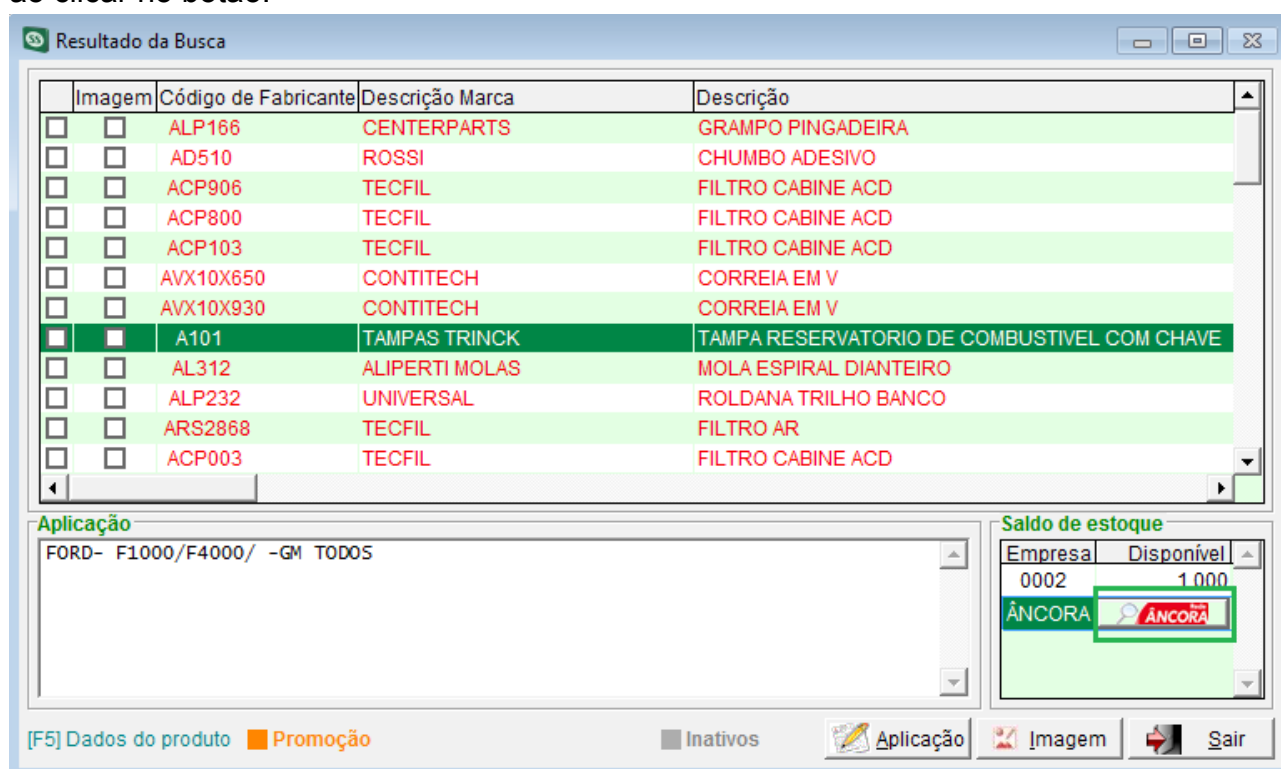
Resultado da Busca

| | Imagem | Código de Fabricante | Descrição Marca | Descrição |
|---|---|---|---|---|
| | | ALP166 | CENTERPARTS | GRAMPO PINGADEIRA |
| | | AD510 | ROSSI | CHUMBO ADESIVO |
| | | ACP906 | TECFIL | FILTRO CABINE ACD |
| | | ACP800 | TECFIL | FILTRO CABINE ACD |
| | | ACP103 | TECFIL | FILTRO CABINE ACD |
| | | AVX10X650 | CONTITECH | CORREIA EM V |
| | | AVX10X930 | CONTITECH | CORREIA EM V |
| | | A101 | TAMPAS TRINCK | TAMPA RESERVATORIO DE COMBUSTIVEL COM CHAVE |
| | | AL312 | ALIPERTI MOLAS | MOLA ESPIRAL DIANTEIRO |
| | | ALP232 | UNIVERSAL | ROLDANA TRILHO BANCO |
| | | ARS2868 | TECFIL | FILTRO AR |
| | | ACP003 | TECFIL | FILTRO CABINE ACD |

Aplicação
FORD- F1000/F4000/ -GM TODOS

Saldo de estoque

| Empresa | Disponível |
|---|---|
| 0002 | 1,000 |
| ÂNCORA | ÂNCORA |

[F5] Dados do produto Promoção Inativos Aplicação Imagem Sair